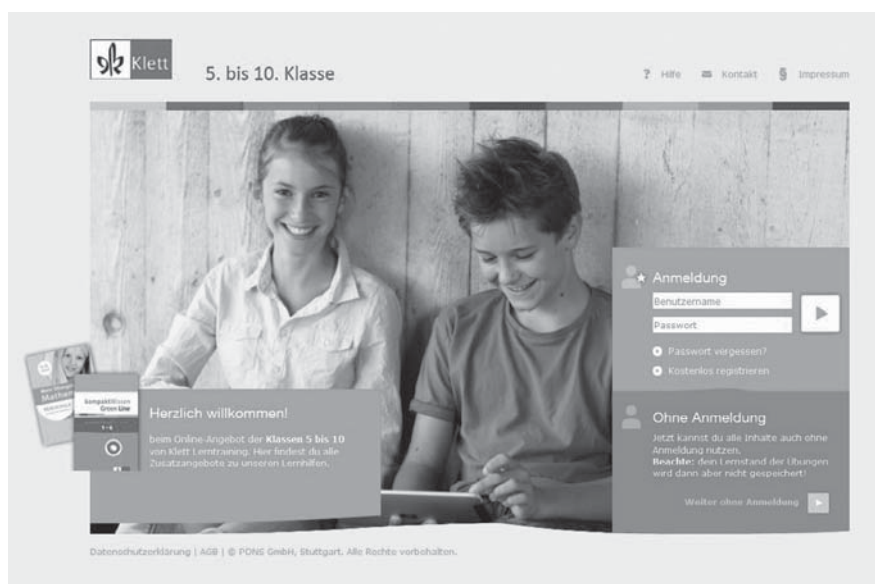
Klett

5. bis 10. Klasse

? Hilfe  Kontakt  § Impressum

Anmeldung

Benutzername

Passwort

Passwort vergessen?

Kostenlos registrieren

Mathe

Kompaktwissen Green Line

Herzlich willkommen!

beim Online-Angebot der **Klassen 5 bis 10** von Klett Lerntraining. Hier findest du alle Zusatzangebote zu unseren Lernhilfen.

Ohne Anmeldung

Jetzt kannst du alle Inhalte auch ohne Anmeldung nutzen. **Beachte:** dein Lernstand der Übungen wird dann aber nicht gespeichert!

Weiter ohne Anmeldung

Datenschutzerklärung | AGB | © PONS GmbH, Stuttgart. Alle Rechte vorbehalten.